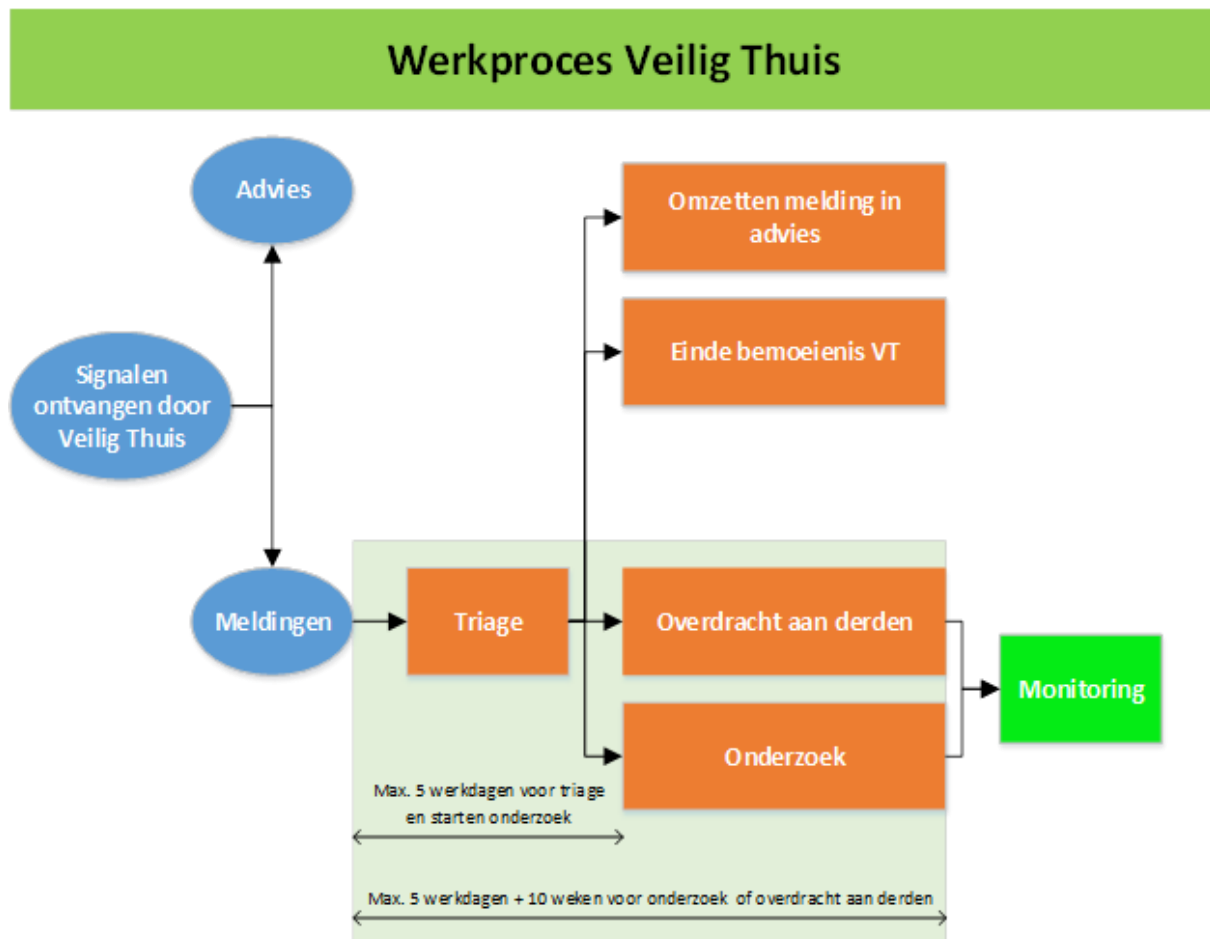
Werkproces Veilig Thuis

Advies

Signalen ontvangen door Veilig Thuis

Meldingen

Triage

Omzetten melding in advies

Einde bemoeienis VT

Overdracht aan derden

Onderzoek

Monitoring

Max. 5 werkdagen voor triage en starten onderzoek

Max. 5 werkdagen + 10 weken voor onderzoek of overdracht aan derden